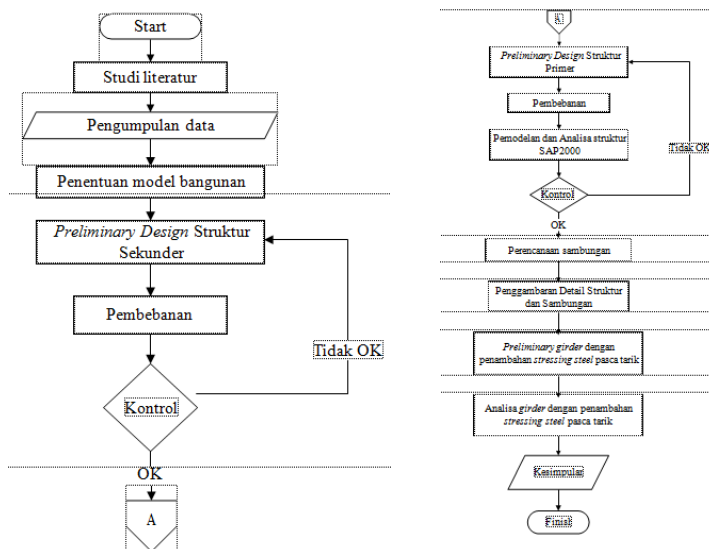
Start

Studi literatur

Pengumpulan data

Penentuan model bangunan

*Preliminary Design* Struktur Sekunder

Pembebanan

Kontrol

Tidak OK

OK

A

A

*Preliminary Design* Struktur Primer

Pembebanan

Pemodelan dan Analisa struktur SAP2000

Kontrol

Tidak OK

OK

Perencanaan sambungan

Penggambaran Detail Struktur dan Sambungan

*Preliminary girder* dengan penambahan *stressing steel* pasca tarik

Analisa *girder* dengan penambahan *stressing steel* pasca tarik

Kesimpulan

Finish